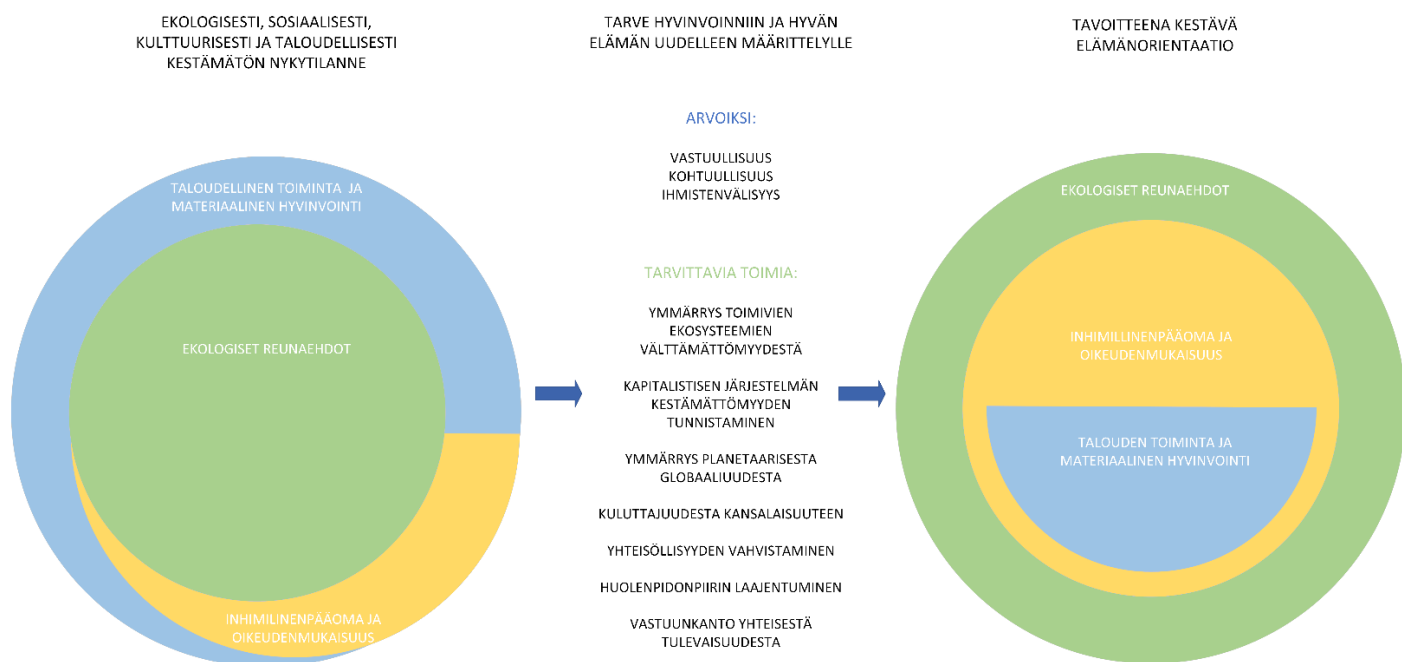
EKOLOGISESTI, SOSIAALISESTI, KULTTUURISESTI JA TALOUDELLISESTI KESTÄMÄTÖN NYKYTILANNE

TARVE HYVINVOINNIIN JA HYVÄN ELÄMÄN UUDELLEEN MÄÄRITTELYLLE

TAVOITTEENA KESTÄVÄ ELÄMÄNORIENTAATIO

TALOUDELLINEN TOIMINTA JA MATERIAALINEN HYVINVOINTI

EKOLOGISET REUNAEHDOT

INHIMILINENPÄÄOMA JA OIKEUDENMUKAISUUS

ARVOIKSI:

VASTUULLISUUS
KOHTUULLISUUS
IHMISTENVÄLISYYS

TARVITTAVIA TOIMIA:

YMMÄRRYS TOIMIVIEN EKOSYSTEEMIEN VÄLTTÄMÄTTÖMYYDESTÄ

KAPITALISTISEN JÄRJESTELMÄN KESTÄMÄTTÖMYYDEN TUNNISTAMINEN

YMMÄRRYS PLANETAARISESTA GLOBAALIUUDESTA

KULUTTAJUUDESTA KANSALAISUUTEEN

YHTEISÖLLISYYDEN VAHVISTAMINEN

HUOLENPIDONPIIRIN LAAJENTUMINEN

VASTUUNKANTO YHTEISESTÄ TULEVAISUUDESTA

EKOLOGISET REUNAEHDOT

INHIMILLINENPÄÄOMA JA OIKEUDENMUKAISUUS

TALOUDEN TOIMINTA JA MATERIAALINEN HYVINVOINTI